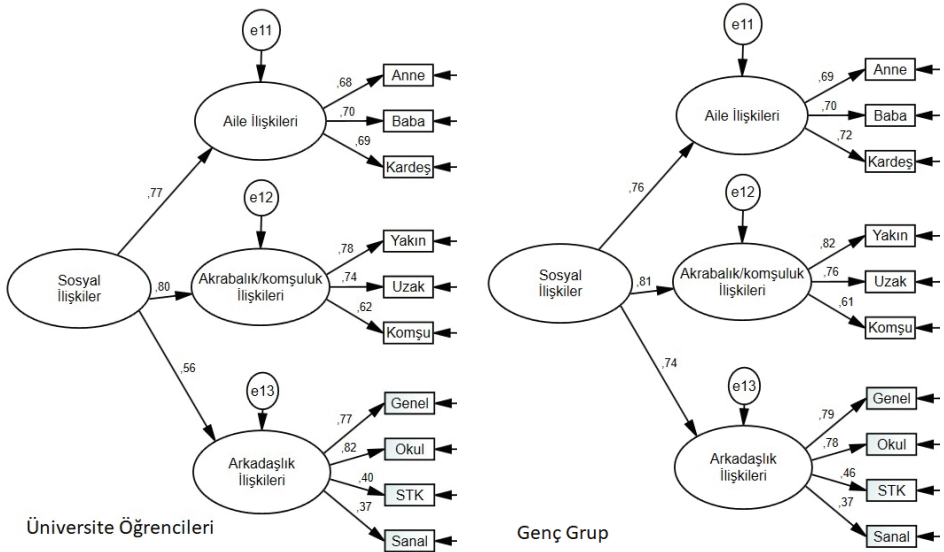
e11

,68
Anne
,70
Baba
,69
Kardeş

Aile İlişkileri

,77

e12

,78
Yakın
,74
Uzak
,62
Komşu

Sosyal İlişkiler
,80
Akrabalık/komşuluk İlişkileri

,56

e13

,77
Genel
,82
Okul
,40
STK
,37
Sanal

Arkadaşlık İlişkileri

Üniversite Öğrencileri

e11

,69
Anne
,70
Baba
,72
Kardeş

Aile İlişkileri

,76

e12

,82
Yakın
,76
Uzak
,61
Komşu

Sosyal İlişkiler
,81
Akrabalık/komşuluk İlişkileri

,74

e13

,79
Genel
,78
Okul
,46
STK
,37
Sanal

Arkadaşlık İlişkileri

Genç Grup